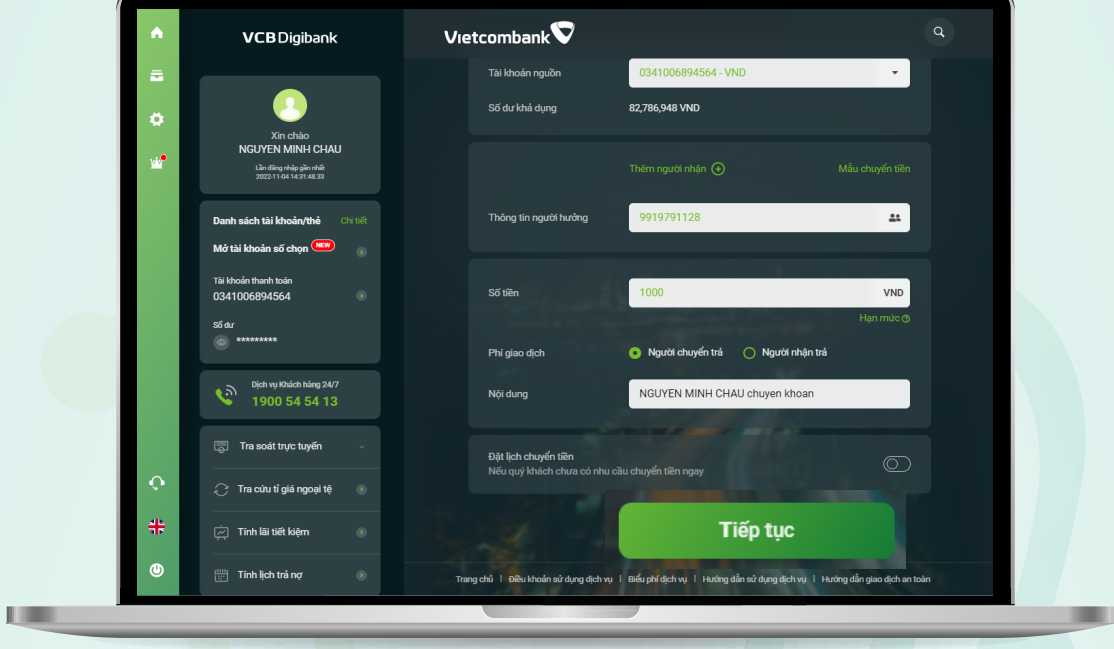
VCB Digibank

Xin chào
NGUYEN MINH CHAU
Lần đăng nhập gần nhất
2022-11-04 14:31:48.33

Danh sách tài khoản/thẻ Chi tiết
Mở tài khoản số chọn NEW
Tài khoản thanh toán
0341006894564
Số dư
*********

Dịch vụ Khách hàng 24/7
1900 54 54 13

Tra soát trực tuyến
Tra cứu tỉ giá ngoại tệ
Tính lãi tiết kiệm
Tính lịch trả nợ

Vietcombank

Tài khoản nguồn 0341006894564 - VND
Số dư khả dụng 82,786,948 VND

Thêm người nhận
Mẫu chuyển tiền
Thông tin người hưởng 9919791128

Số tiền 1000 VND
Hạn mức
Phí giao dịch Người chuyển trả Người nhận trả
Nội dung NGUYEN MINH CHAU chuyen khoan

Đặt lịch chuyển tiền
Nếu quý khách chưa có nhu cầu chuyển tiền ngay

Tiếp tục

Trang chủ | Điều khoản sử dụng dịch vụ | Biểu phí dịch vụ | Hướng dẫn sử dụng dịch vụ | Hướng dẫn giao dịch an toàn